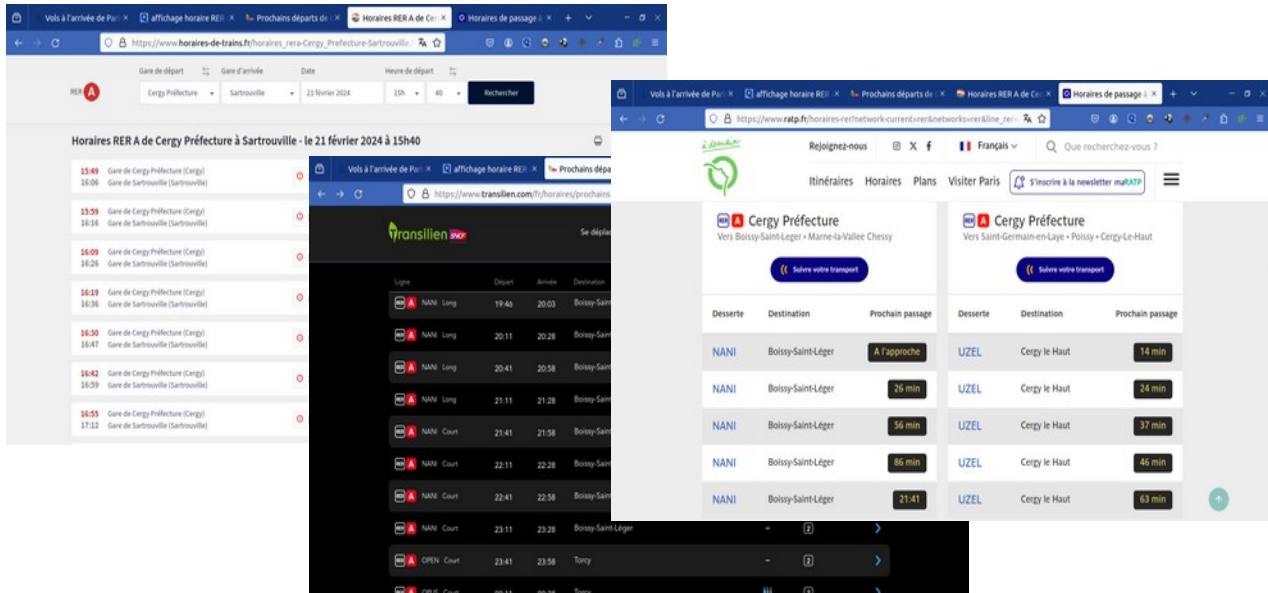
Vols à l'arrivée de Pari × affichage horaire RER × Prochains départs de × Horaires RER A de Cer × Horaires de passage à ×

https://www.horaires-de-trains.fr/horaires_rera-Cergy_Prefecture-Sartrouville

RER A

Gare de départ Gare d'arrivée Date Heure de départ

Cergy Préfecture Sartrouville 21 février 2024 15h 40 Rechercher

Horaires RER A de Cergy Préfecture à Sartrouville - le 21 février 2024 à 15h40

15:49 Gare de Cergy Préfecture (Cergy)
16:06 Gare de Sartrouville (Sartrouville)

15:59 Gare de Cergy Préfecture (Cergy)
16:16 Gare de Sartrouville (Sartrouville)

16:09 Gare de Cergy Préfecture (Cergy)
16:26 Gare de Sartrouville (Sartrouville)

16:19 Gare de Cergy Préfecture (Cergy)
16:36 Gare de Sartrouville (Sartrouville)

16:30 Gare de Cergy Préfecture (Cergy)
16:47 Gare de Sartrouville (Sartrouville)

16:42 Gare de Cergy Préfecture (Cergy)
16:59 Gare de Sartrouville (Sartrouville)

16:55 Gare de Cergy Préfecture (Cergy)
17:12 Gare de Sartrouville (Sartrouville)

Vols à l'arrivée de Pari × affichage horaire RER × Prochains dépa

https://www.transilien.com/fr/horaires/prochains

Transilien SNCF

Se dépla

| Ligne | | | Départ | Arrivée | Destination |
|---|---|---|---|---|---|
| RER A | NANI | Long | 19:46 | 20:03 | Boissy-Saint |
| RER A | NANI | Long | 20:11 | 20:28 | Boissy-Saint |
| RER A | NANI | Long | 20:41 | 20:58 | Boissy-Saint |
| RER A | NANI | Long | 21:11 | 21:28 | Boissy-Saint |
| RER A | NANI | Court | 21:41 | 21:58 | Boissy-Saint |
| RER A | NANI | Court | 22:11 | 22:28 | Boissy-Saint |
| RER A | NANI | Court | 22:41 | 22:58 | Boissy-Saint |
| RER A | NANI | Court | 23:11 | 23:28 | Boissy-Saint-Léger |
| RER A | OPEN | Court | 23:41 | 23:58 | Torcy |
| RER A | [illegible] | Court | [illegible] | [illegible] | Torcy |

Vols à l'arrivée de Pari × affichage horaire RER × Prochains départs de × Horaires RER A de Cer × Horaires de passage à ×

https://www.ratp.fr/horaires-rer?network-current=rer&networks=rer&line_rer

Rejoignez-nous Français Que recherchez-vous ?

Itinéraires Horaires Plans Visiter Paris S'inscrire à la newsletter myRATP

RER A Cergy Préfecture
Vers Boissy-Saint-Leger • Marne-la-Vallee Chessy
Suivre votre transport

| Desserte | Destination | Prochain passage |
|---|---|---|
| NANI | Boissy-Saint-Léger | A l'approche |
| NANI | Boissy-Saint-Léger | 26 min |
| NANI | Boissy-Saint-Léger | 56 min |
| NANI | Boissy-Saint-Léger | 86 min |
| NANI | Boissy-Saint-Léger | 21:41 |

RER A Cergy Préfecture
Vers Saint-Germain-en-Laye • Poissy • Cergy-Le-Haut
Suivre votre transport

| Desserte | Destination | Prochain passage |
|---|---|---|
| UZEL | Cergy le Haut | 14 min |
| UZEL | Cergy le Haut | 24 min |
| UZEL | Cergy le Haut | 37 min |
| UZEL | Cergy le Haut | 46 min |
| UZEL | Cergy le Haut | 63 min |